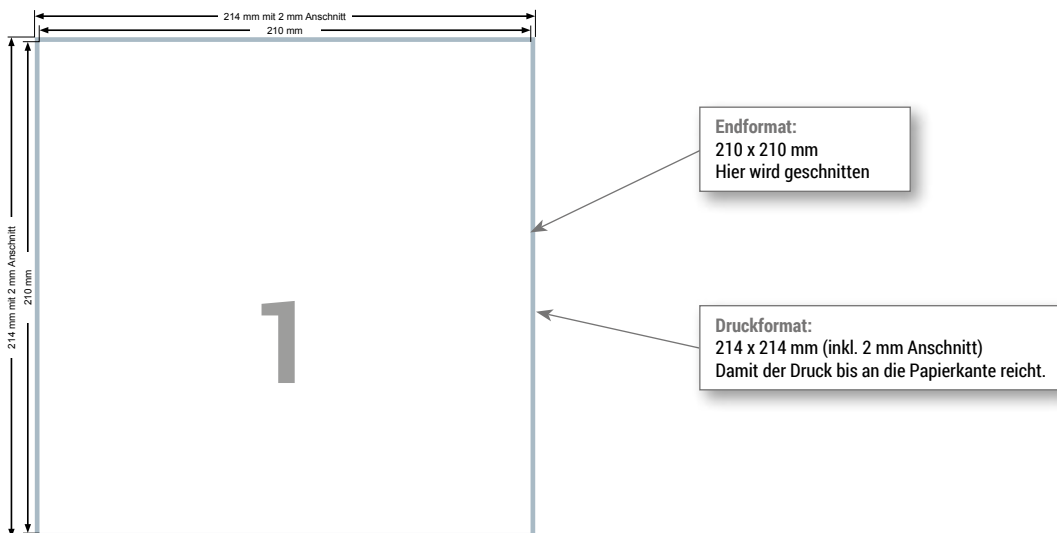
214 mm mit 2 mm Anschnitt
210 mm

214 mm mit 2 mm Anschnitt
210 mm

1

Endformat:
210 x 210 mm
Hier wird geschnitten

Druckformat:
214 x 214 mm (inkl. 2 mm Anschnitt)
Damit der Druck bis an die Papierkante reicht.